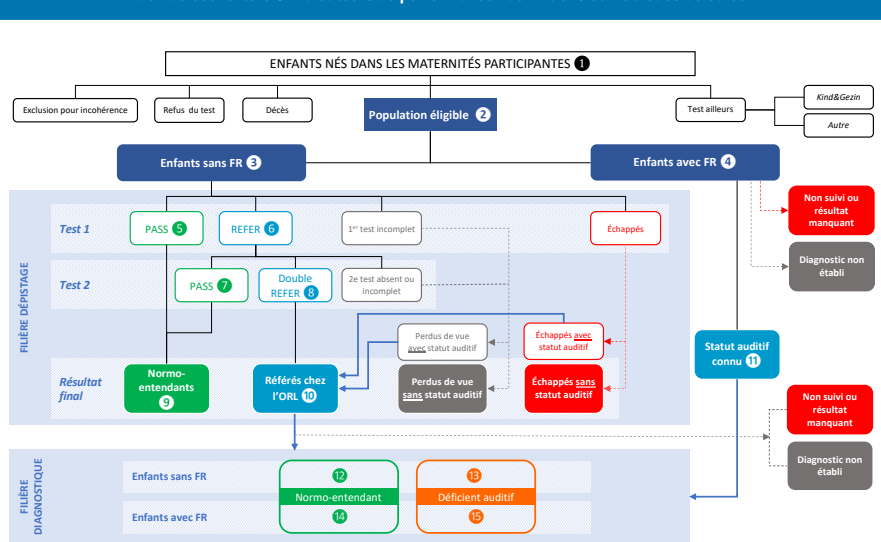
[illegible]

ENFANTS NÉS DANS LES MATERNITÉS PARTICIPANTES 1

Exclusion pour incohérence

Refus du test

Décès

Population éligible 2

Test ailleurs

Kind&Gezin

Autre

Enfants sans FR 3

Enfants avec FR 4

Non suivi ou résultat manquant

Diagnostic non établi

FILIÈRE DÉPISTAGE

Test 1

PASS 5

REFER 6

1$^{er}$ test incomplet

Échappés

Test 2

PASS 7

Double REFER 8

2e test absent ou incomplet

Perdus de vue avec statut auditif

Échappés avec statut auditif

Statut auditif connu 11

Résultat final

Normo-entendants 9

Référés chez l'ORL 10

Perdus de vue sans statut auditif

Échappés sans statut auditif

Non suivi ou résultat manquant

Diagnostic non établi

FILIÈRE DIAGNOSTIQUE

Enfants sans FR

12

13

Normo-entendant

Déficient auditif

Enfants avec FR

14

15